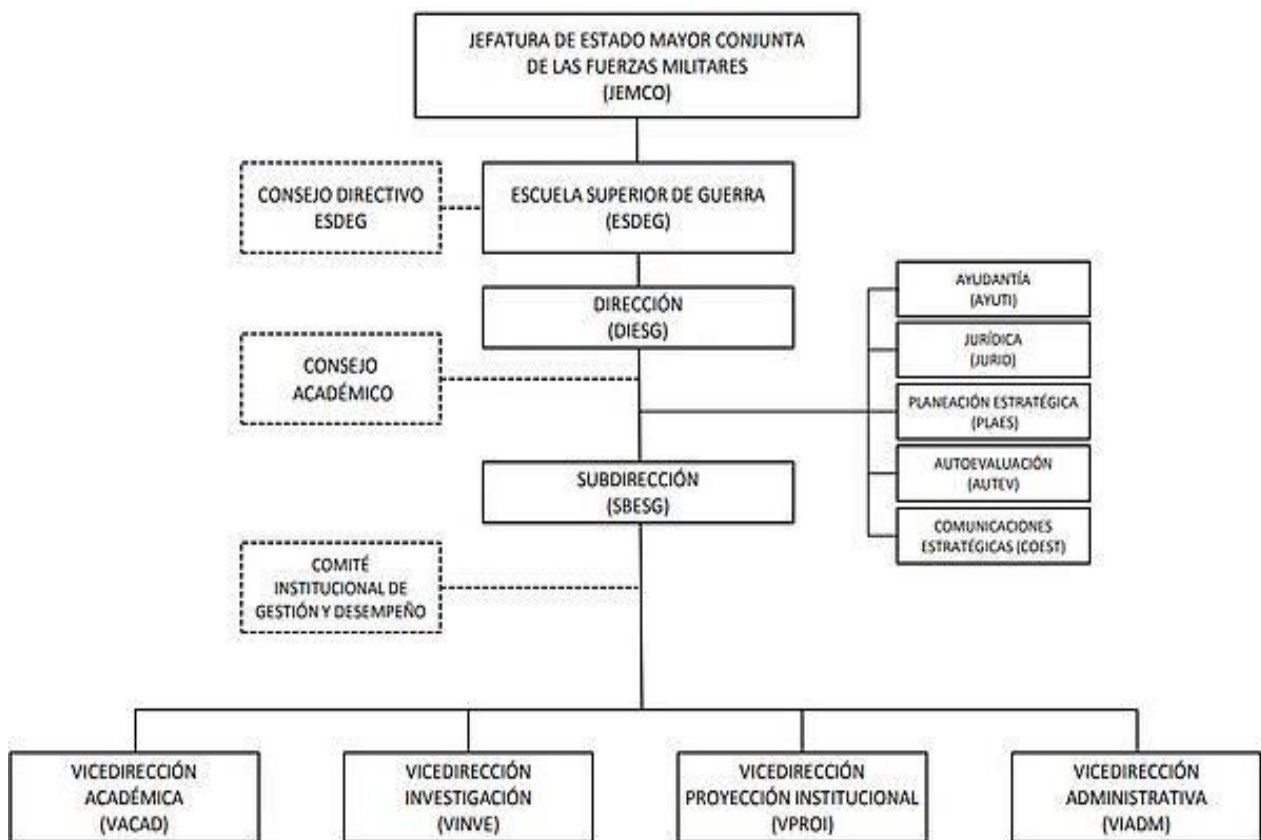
JEFATURA DE ESTADO MAYOR CONJUNTA DE LAS FUERZAS MILITARES (JEMCO)

CONSEJO DIRECTIVO ESDEG

ESCUELA SUPERIOR DE GUERRA (ESDEG)

DIRECCIÓN (DIESG)

AYUDANTÍA (AYUTI)

JURÍDICA (JURID)

PLANEACIÓN ESTRATÉGICA (PLAES)

AUTOEVALUACIÓN (AUTEV)

COMUNICACIONES ESTRATÉGICAS (COEST)

CONSEJO ACADÉMICO

SUBDIRECCIÓN (SBESG)

COMITÉ INSTITUCIONAL DE GESTIÓN Y DESEMPEÑO

VICEDIRECCIÓN ACADÉMICA (VACAD)

VICEDIRECCIÓN INVESTIGACIÓN (VINVE)

VICEDIRECCIÓN PROYECCIÓN INSTITUCIONAL (VPROI)

VICEDIRECCIÓN ADMINISTRATIVA (VIADM)